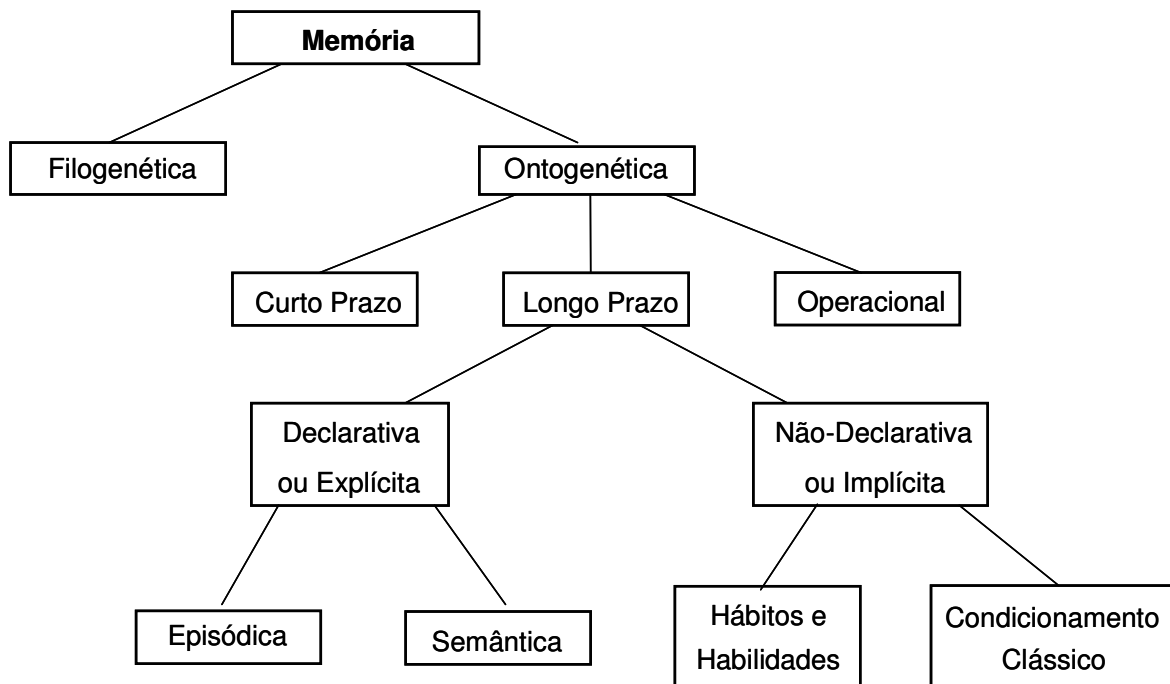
**Memória**

Filogenética

Ontogenética

Curto Prazo

Longo Prazo

Operacional

Declarativa ou Explícita

Não-Declarativa ou Implícita

Episódica

Semântica

Hábitos e Habilidades

Condicionamento Clássico